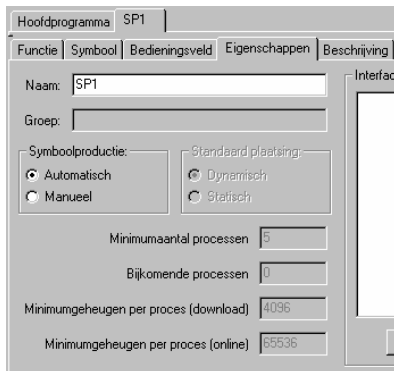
Hoofdprogramma | SP1

Functie | Symbool | Bedieningsveld | Eigenschappen | Beschrijving

Naam: SP1

Groep:

Symboolproductie:
Automatisch
Manueel

Standaard plaatsing:
Dynamisch
Statisch

Minimumaantal processen 5

Bijkomende processen 0

Minimumgeheugen per proces (download) 4096

Minimumgeheugen per proces (online) 65536

Interfa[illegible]